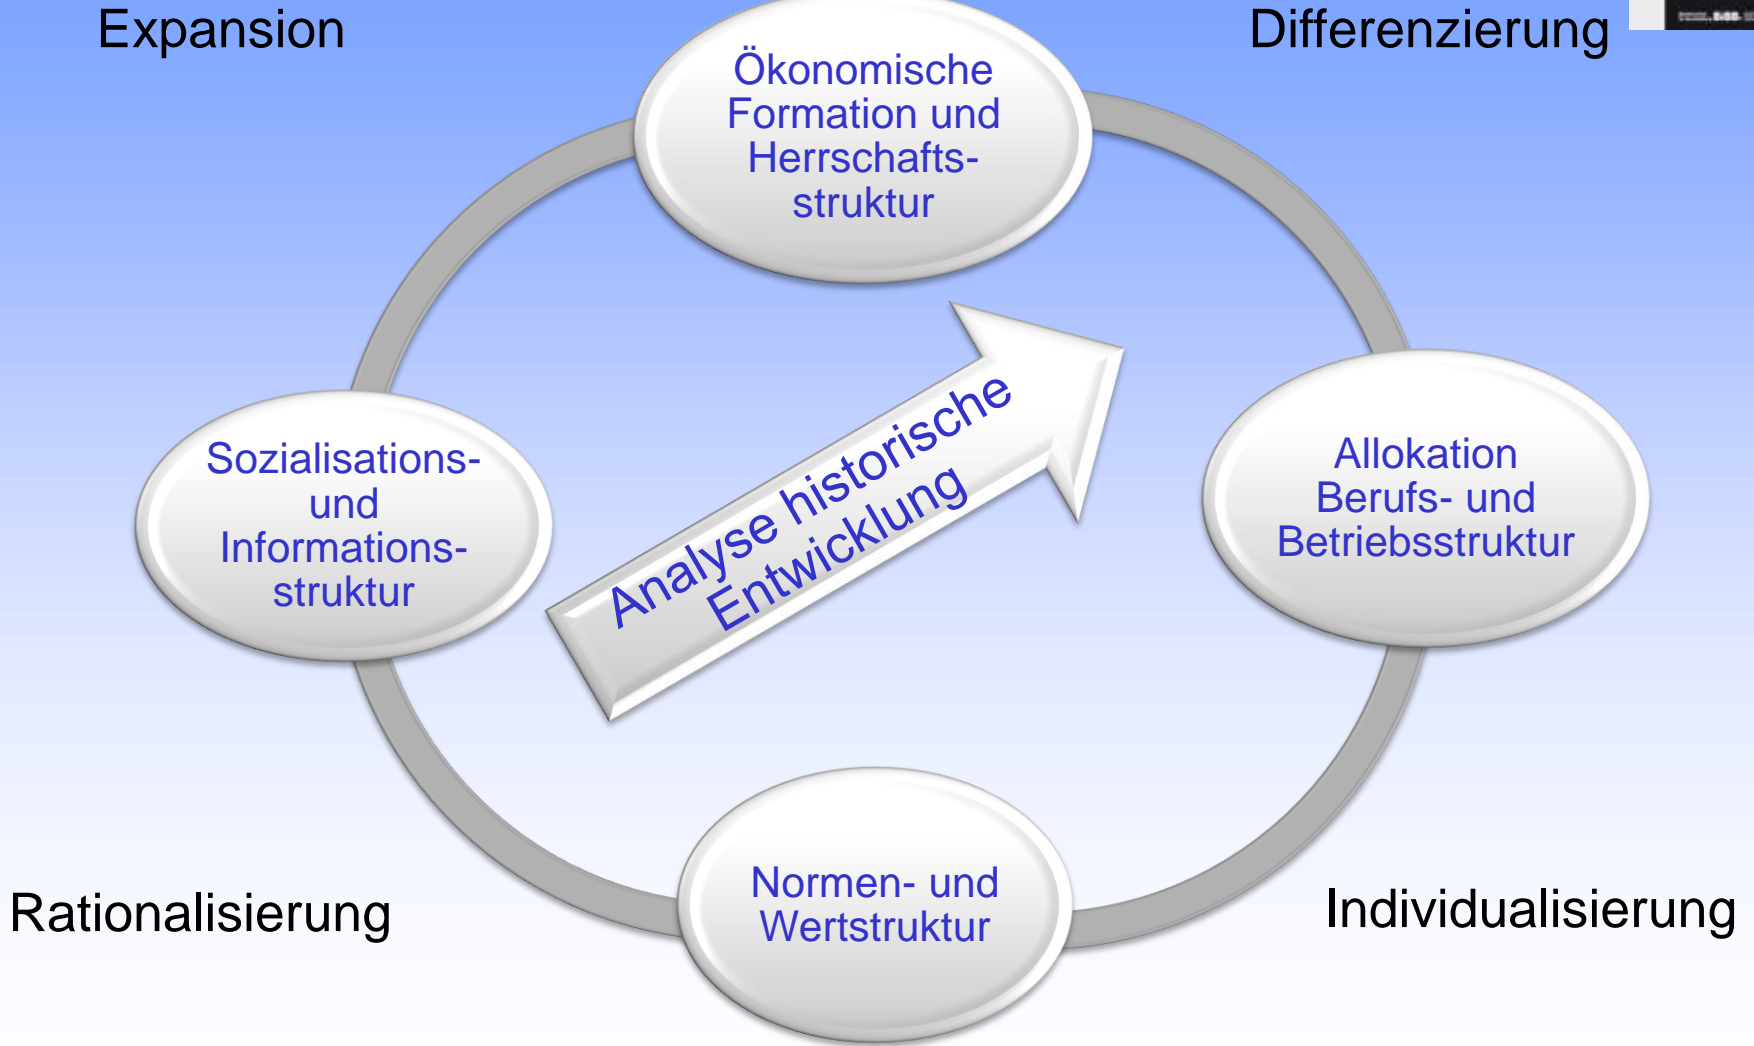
Expansion

Differenzierung

Ökonomische Formation und Herrschaftsstruktur

Sozialisations- und Informationsstruktur

Analyse historische Entwicklung

Allokation Berufs- und Betriebsstruktur

Normen- und Wertstruktur

Rationalisierung

Individualisierung